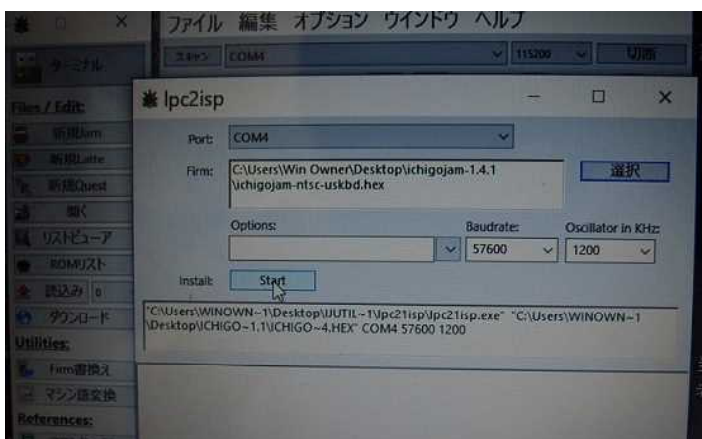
ファイル 編集 オプション ウインドウ ヘルプ

スキャン COM4 115200 切断

ターミナル

Files / Edit:

新規Jam

新規Latte

新規Quest

開く

リストビューア

ROMリスト

読込み 0

ダウンロード

Utilities:

Firm書換え

マシン語変換

References:

lpc2isp

Port: COM4

Firm: C:\Users\Win Owner\Desktop\ichigojam-1.4.1\ichigojam-ntsc-uskbd.hex

選択

Options:

Baudrate: 57600

Oscillator in KHz: 1200

Install: Start

"C:\Users\WINOWN~1\Desktop\IJUTIL~1\lpc21isp\lpc21isp.exe" "C:\Users\WINOWN~1\Desktop\ICHIGO~1.1\ICHIGO~4.HEX" COM4 57600 1200